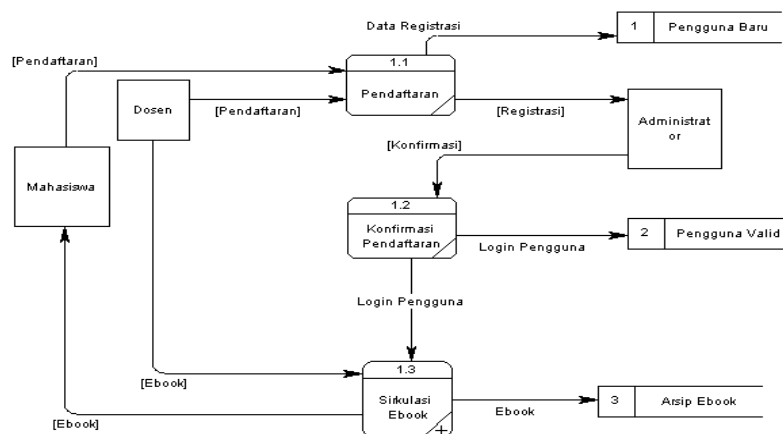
Data Registrasi

1 Pengguna Baru

[Pendaftaran]

1.1

Pendaftaran

Dosen

[Pendaftaran]

[Registrasi]

Administrat or

[Konfirmasi]

Mahasiswa

1.2

Konfirmasi Pendaftaran

Login Pengguna

2 Pengguna Valid

Login Pengguna

1.3

[Ebook]

Sirkulasi Ebook

Ebook

3 Arsip Ebook

[Ebook]